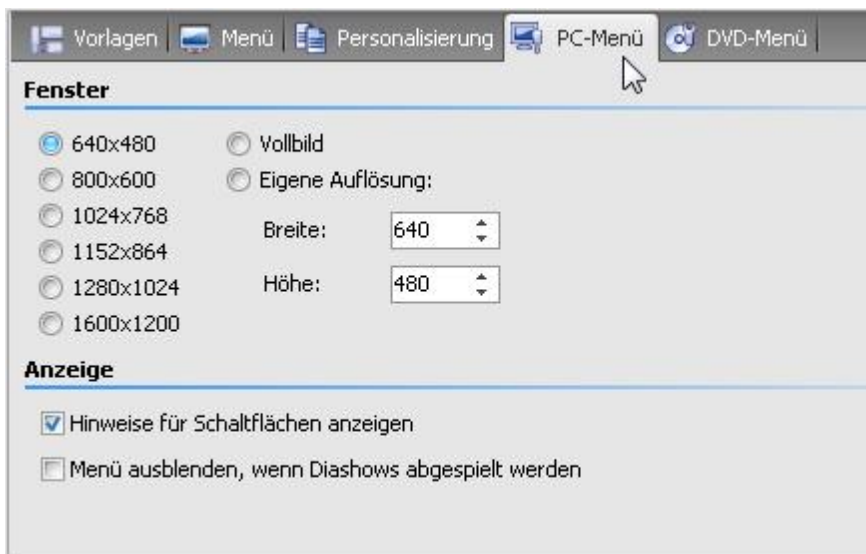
Vorlagen | Menü | Personalisierung | PC-Menü | DVD-Menü

Fenster

640x480
800x600
1024x768
1152x864
1280x1024
1600x1200

Vollbild
Eigene Auflösung:
Breite: 640
Höhe: 480

Anzeige

Hinweise für Schaltflächen anzeigen

Menü ausblenden, wenn Diashows abgespielt werden